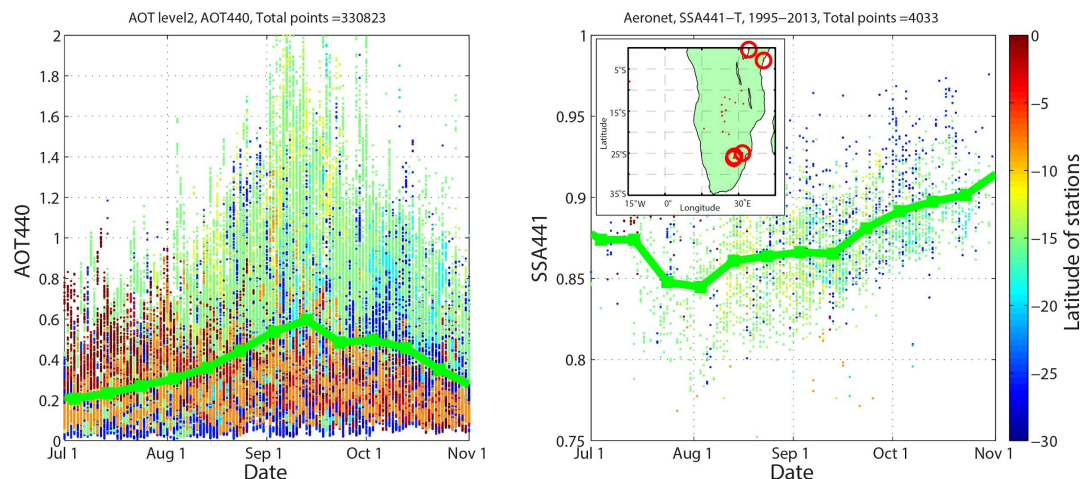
AOT level2, AOT440, Total points =330823

AOT440

2
1.8
1.6
1.4
1.2
1
0.8
0.6
0.4
0.2
0

Jul 1
Aug 1
Sep 1
Oct 1
Nov 1

Date

Aeronet, SSA441−T, 1995−2013, Total points =4033

SSA441

1
0.95
0.9
0.85
0.8
0.75

5°S
15°S
25°S
35°S

Latitude

15°W
0°
30°E

Longitude

Jul 1
Aug 1
Sep 1
Oct 1
Nov 1

Date

0
−5
−10
−15
−20
−25
−30

Latitude of stations